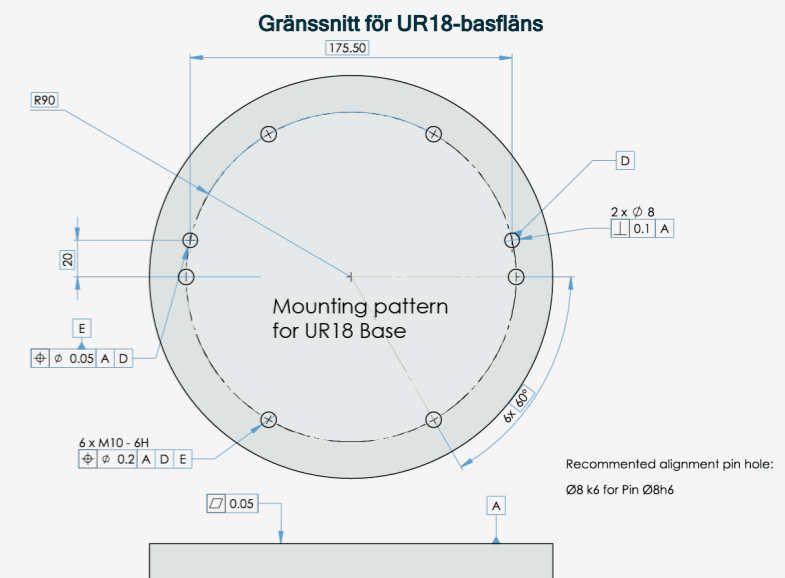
Gränssnitt för UR18-basfläns

175.50

R90

D

2 x $\varnothing$ 8

| ⊥ | 0.1 | A |
|---|---|---|

20

Mounting pattern for UR18 Base

E

| ⌖ | $\varnothing$ 0.05 | A | D |
|---|---|---|---|

6x 60°

6 x M10 - 6H

| ⌖ | $\varnothing$ 0.2 | A | D | E |
|---|---|---|---|---|

Recommented alignment pin hole:

Ø8 k6 for Pin Ø8h6

| ▱ | 0.05 |
|---|---|

A